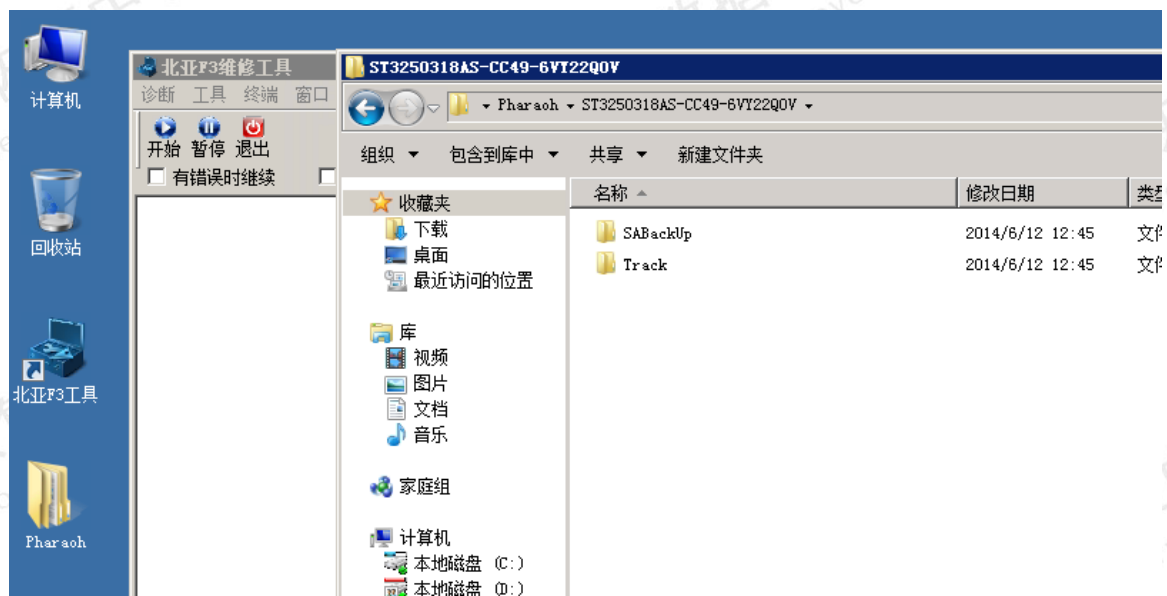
计算机

回收站

北亚F3工具

Pharaoh

北亚F3维修工具
诊断 工具 终端 窗口
开始 暂停 退出
有错误时继续

ST3250318AS-CC49-6VY22Q0V
▸ Pharaoh ▸ ST3250318AS-CC49-6VY22Q0V ▸
组织 ▾ 包含到库中 ▾ 共享 ▾ 新建文件夹

收藏夹
下载
桌面
最近访问的位置

库
视频
图片
文档
音乐

家庭组

计算机
本地磁盘 (C:)
本地磁盘 (D:)

| 名称 | 修改日期 | 类型 |
|---|---|---|
| SABackUp | 2014/6/12 12:45 | 文件 |
| Track | 2014/6/12 12:45 | 文件 |